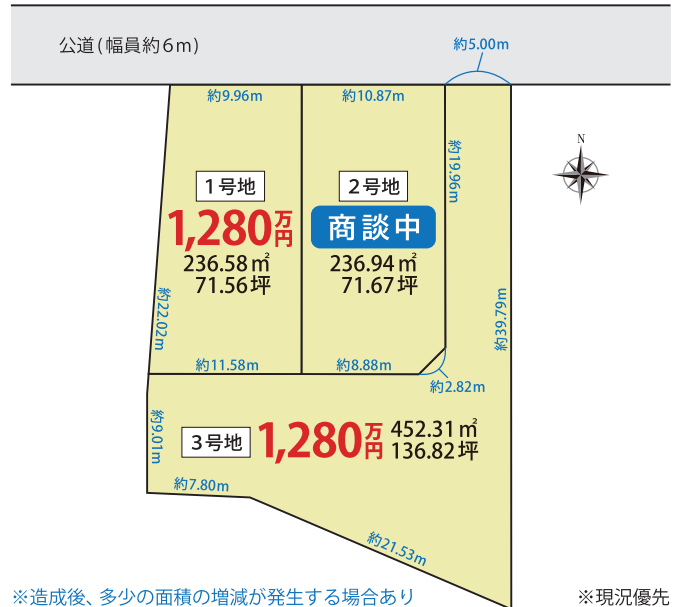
公道（幅員約６m）

約5.00m

約9.96m

約10.87m

約19.96m

N

1号地

1,280万円

236.58㎡

71.56坪

2号地

商談中

236.94㎡

71.67坪

約22.02m

約39.79m

約11.58m

約8.88m

約2.82m

約9.01m

3号地

1,280万円

452.31㎡

136.82坪

約7.80m

約21.53m

※造成後、多少の面積の増減が発生する場合あり

※現況優先